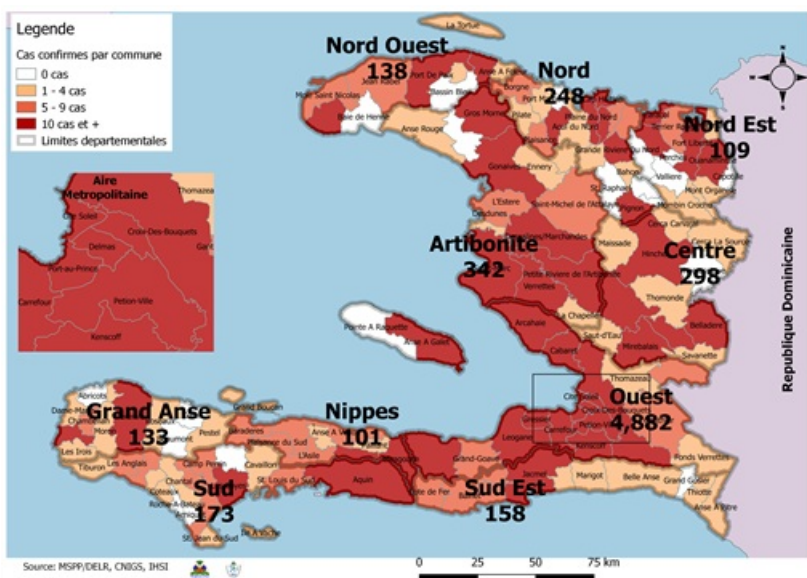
Legende
Cas confirmes par commune
0 cas
1 - 4 cas
5 - 9 cas
10 cas et +
Limites departementales

Aire Metropolitaine
Thomazeau
Cite Soleil
Croix-Des-Bouquets
Delmas
Port-au-Prince
Petion-Ville
Carrefour
Kenscoff

La Tortue
Nord Ouest
138
Port De Paix
Mole Saint Nicolas
Jean Rabel
Bassin Bleu
Baie de Henne
Anse Rouge
Nord
248
Nord Est
109
Gros Morne
Pilate
Acul du Nord
Gonaives
Ennery
Grande Riviere du Nord
Fort Liberte
Ouanaminthe
Vallieres
Mont Organise
Capotille
Saint-Raphael
Saint-Michel de l'Attalaye
Desdunes
L'Estere
Dondon
Pignon
Cerca Carvajal
Cerca La Source
Artibonite
342
Petite Riviere de l'Artibonite
Verrettes
Maissade
Hinche
Centre
298
Thomonde
Belladere
Savanette
La Chapelle
Saut-d'Eau
Mirebalais
Arcahaie
Cabaret
Pointe A Raquette
Anse A Galet
Republique Dominicaine
Thomazeau
Cite Soleil
Croix-Des-Bouquets
Ouest
4,882
Leogane
Carrefour
Fonds Verrettes
Grand-Goave
Jacmel
Marigot
Belle Anse
Grand Gosier
Thiotte
Anse A Pitre
Sud Est
158
Bainet
Cote de Fer
Nippes
101
Anse A Veau
L'Asile
Miragoane
Aquin
Grand Anse
133
Abricots
Dame-Marie
Jeremie
Beaumont
Pestel
Corail
Grand Boucan
Les Irois
Tiburon
Les Anglais
Camp Perrin
Cavaillon
Chantal
Saint Louis du Sud
Coteaux
Sud
173
Saint Jean du Sud
Ile A Vache
0
25
50
75 km
Source: MSPP/DELR, CNIGS, IHSI